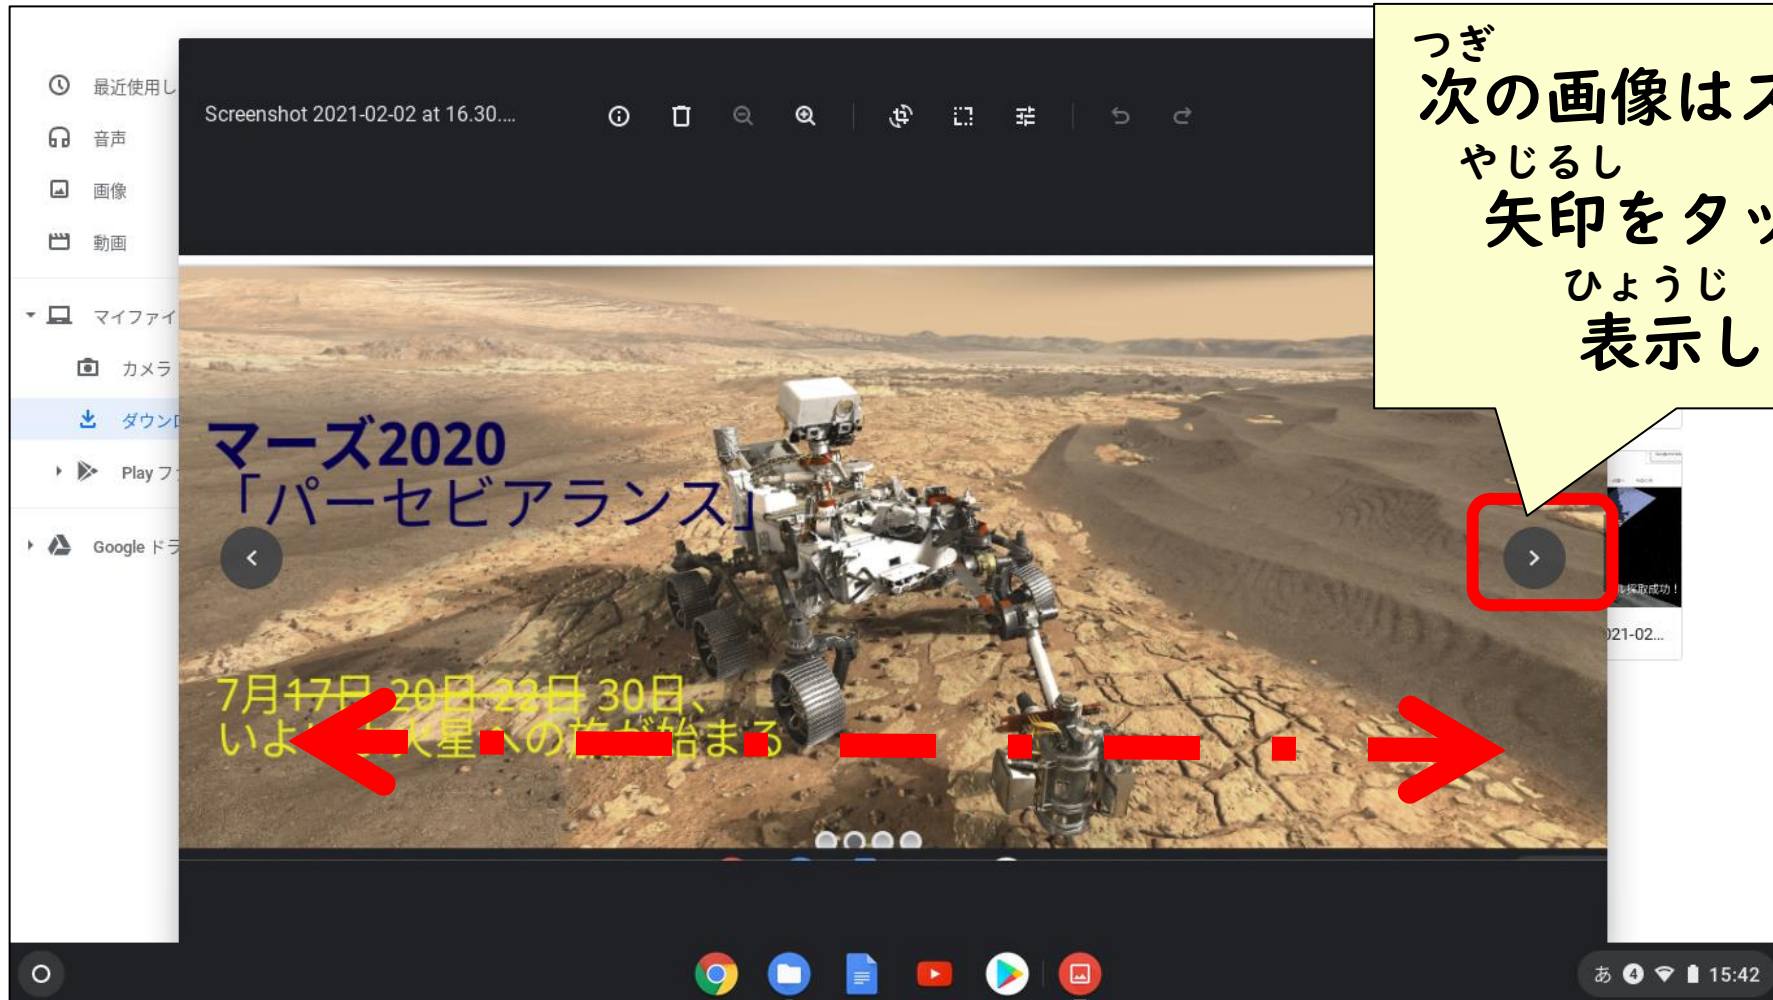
最近使用し
音声
画像
動画
マイファイ
カメラ
ダウン
Play フ
Google ド

Screenshot 2021-02-02 at 16.30....

つぎ
次の画像は
やじるし
矢印をタッ
ひょうじ
表示し

マーズ2020
「パーセビアランス」

7月~~17日~~ ~~20日~~ ~~22日~~ 30日、
いよ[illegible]火星への旅が始まる

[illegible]採取成功！
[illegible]21-02...

あ 4 15:42